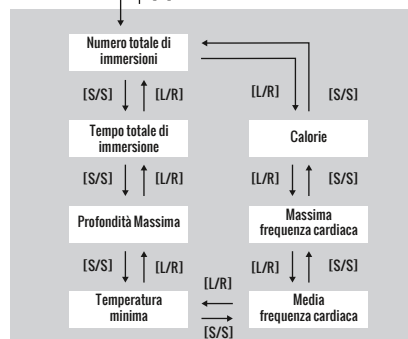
Numero totale di immersioni

[S/S]

[L/R]

Tempo totale di immersione

[S/S]

[L/R]

Profondità Massima

[S/S]

[L/R]

Temperatura minima

[L/R]

[S/S]

Calorie

[L/R]

[S/S]

Massima frequenza cardiaca

[L/R]

[S/S]

Media frequenza cardiaca

[L/R]

[S/S]